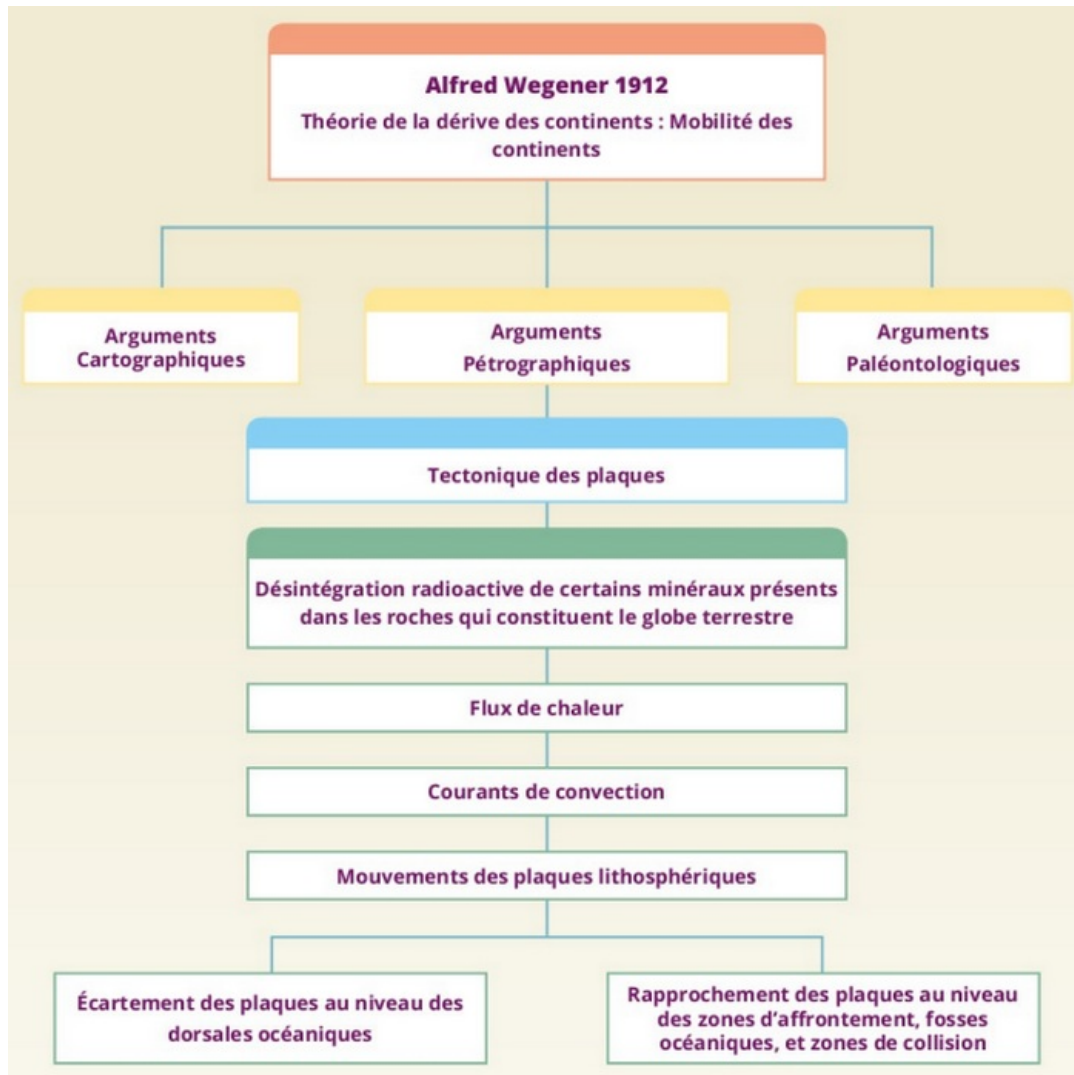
Alfred Wegener 1912

Théorie de la dérive des continents : Mobilité des continents

Arguments Cartographiques

Arguments Pétrographiques

Arguments Paléontologiques

Tectonique des plaques

Désintégration radioactive de certains minéraux présents dans les roches qui constituent le globe terrestre

Flux de chaleur

Courants de convection

Mouvements des plaques lithosphériques

Écartement des plaques au niveau des dorsales océaniques

Rapprochement des plaques au niveau des zones d'affrontement, fosses océaniques, et zones de collision